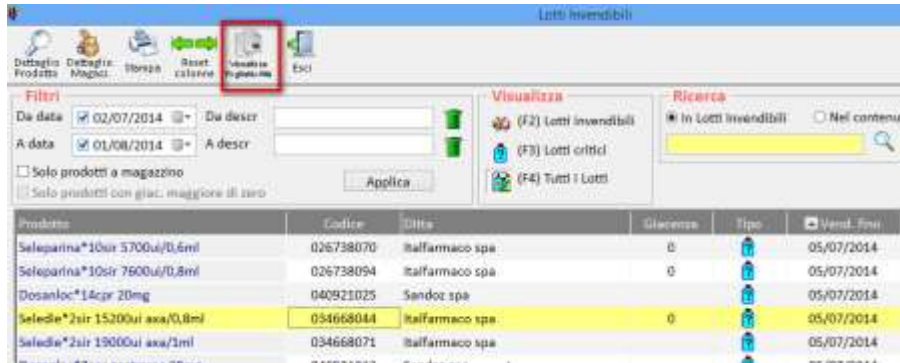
Lotti Invendibili

Dettaglio Prodotto | Dettaglio Magaz. | Stampa | Reset colonne | Visualizza Foglio Mb | Esci

Filtri
Da data 02/07/2014 Da descr
A data 01/08/2014 A descr
Solo prodotti a magazzino
Solo prodotti con giac. maggiore di zero
Applica

Visualizza
(F2) Lotti invendibili
(F3) Lotti critici
(F4) Tutti i Lotti

Ricerca
In Lotti Invendibili
Nel contenu

| Prodotto | Codice | Ditta | Giacenza | Tipo | Vend. fino |
|---|---|---|---|---|---|
| Seleparina*10sir 5700ui/0,6ml | 026738070 | Italfarmaco spa | 0 | | 05/07/2014 |
| Seleparina*10sir 7600ui/0,8ml | 026738094 | Italfarmaco spa | 0 | | 05/07/2014 |
| Dosanloc*14cpr 20mg | 040921025 | Sandoz spa | | | 05/07/2014 |
| Seledie*2sir 15200ui axa/0,8ml | 034668044 | Italfarmaco spa | 0 | | 05/07/2014 |
| Seledie*2sir 19000ui axa/1ml | 034668071 | Italfarmaco spa | | | 05/07/2014 |